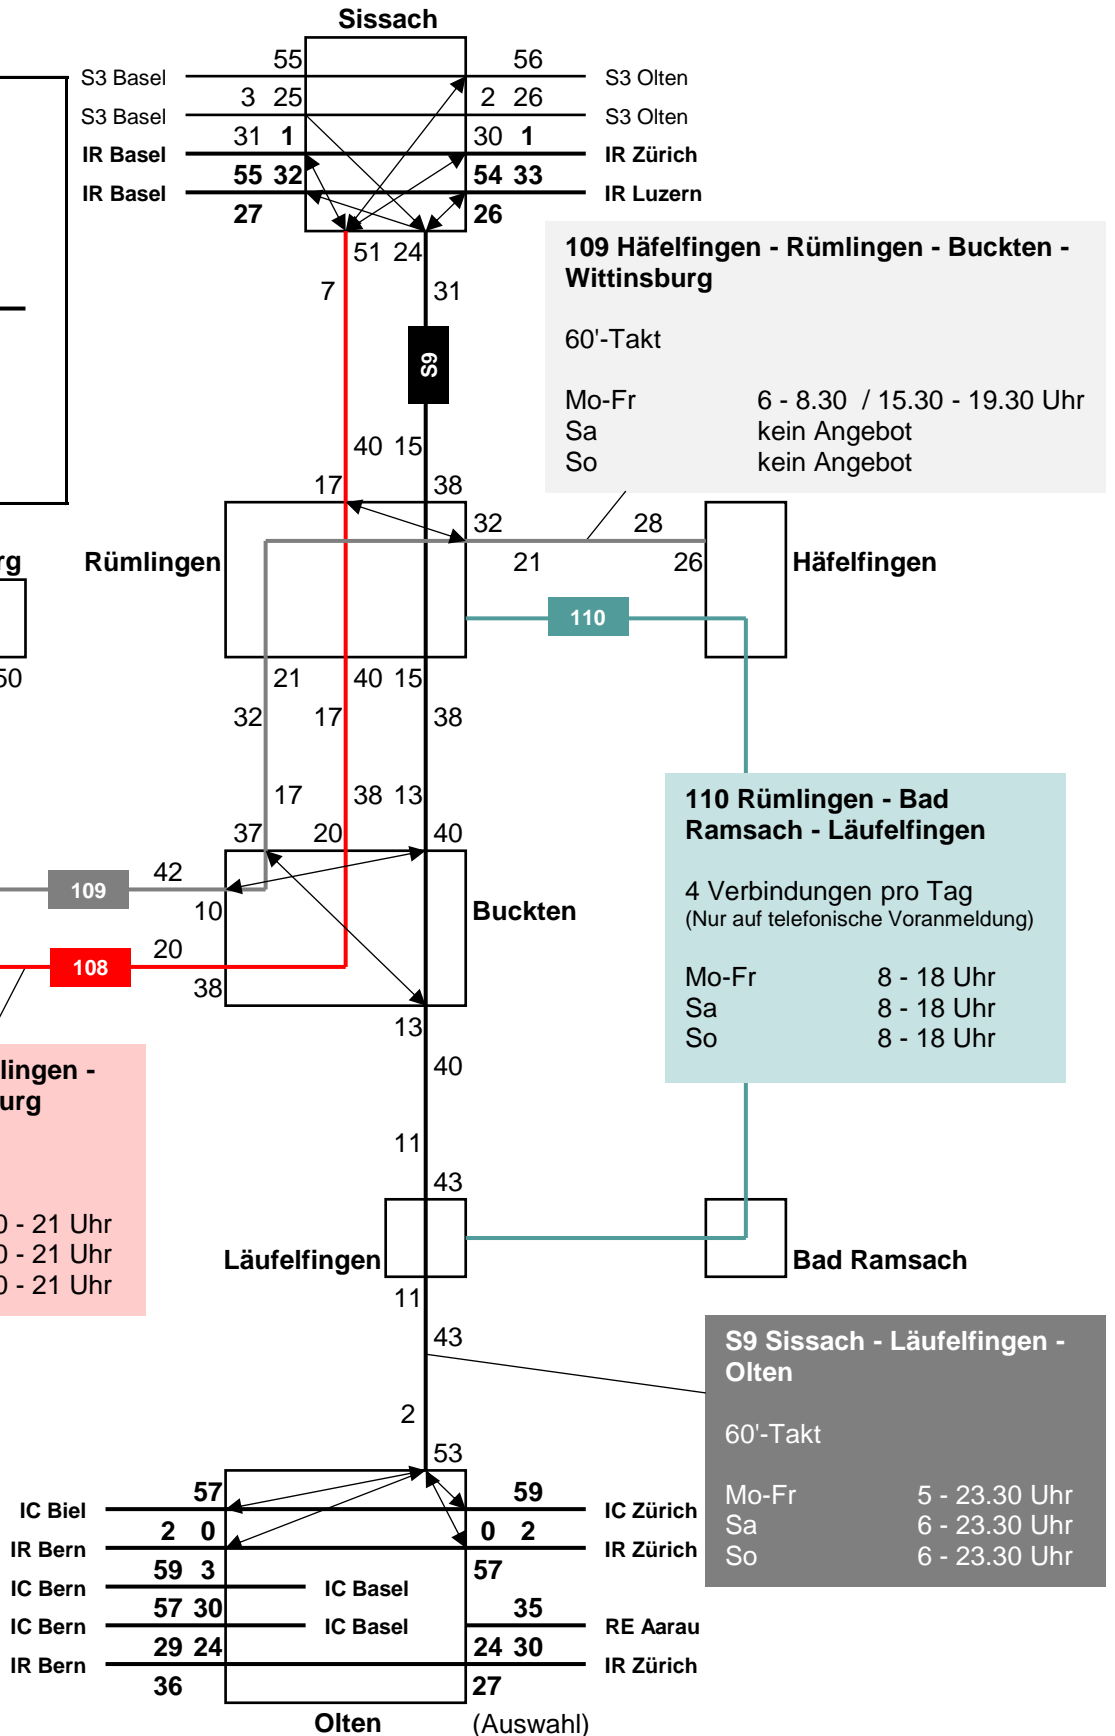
Sissach

S3 Basel 55 56 S3 Olten
S3 Basel 3 25 2 26 S3 Olten
IR Basel 31 1 30 1 IR Zürich
IR Basel 55 32 54 33 IR Luzern
27 26
51 24
7 31

109 Häfelfingen - Rümlingen - Buckten - Wittinsburg

60'-Takt

| Mo-Fr | 6 - 8.30 / 15.30 - 19.30 Uhr |
|---|---|
| Sa | kein Angebot |
| So | kein Angebot |

S9
40 15
17 38
32 28
rg Rümlingen 21 26 Häfelfingen
110
50
21 40 15
32 17 38
17 38 13
37 20 40

110 Rümlingen - Bad Ramsach - Läufelfingen

4 Verbindungen pro Tag
(Nur auf telefonische Voranmeldung)

| Mo-Fr | 8 - 18 Uhr |
|---|---|
| Sa | 8 - 18 Uhr |
| So | 8 - 18 Uhr |

109 42
10 Buckten
108 20
38
13
40

lingen -
urg

0 - 21 Uhr
0 - 21 Uhr
0 - 21 Uhr

11
43
Läufelfingen Bad Ramsach
11
43

S9 Sissach - Läufelfingen - Olten

60'-Takt

| Mo-Fr | 5 - 23.30 Uhr |
|---|---|
| Sa | 6 - 23.30 Uhr |
| So | 6 - 23.30 Uhr |

2
53
IC Biel 57 59 IC Zürich
IR Bern 2 0 0 2 IR Zürich
IC Bern 59 3 IC Basel 57
IC Bern 57 30 IC Basel 35 RE Aarau
IR Bern 29 24 24 30 IR Zürich
36 27
Olten (Auswahl)